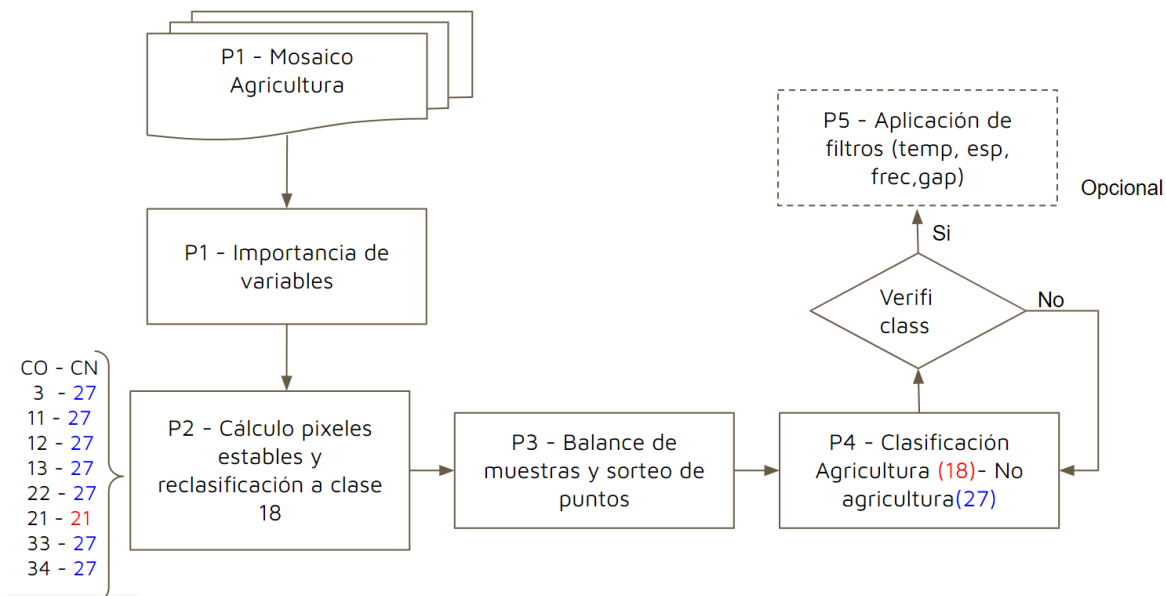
P1 - Mosaico Agricultura

P1 - Importancia de variables

CO - CN
3 - 27
11 - 27
12 - 27
13 - 27
22 - 27
21 - 21
33 - 27
34 - 27

P2 - Cálculo pixeles estables y reclasificación a clase 18

P3 - Balance de muestras y sorteo de puntos

P4 - Clasificación Agricultura (18)- No agricultura(27)

Verifi class

No

Si

P5 - Aplicación de filtros (temp, esp, frec,gap)

Opcional